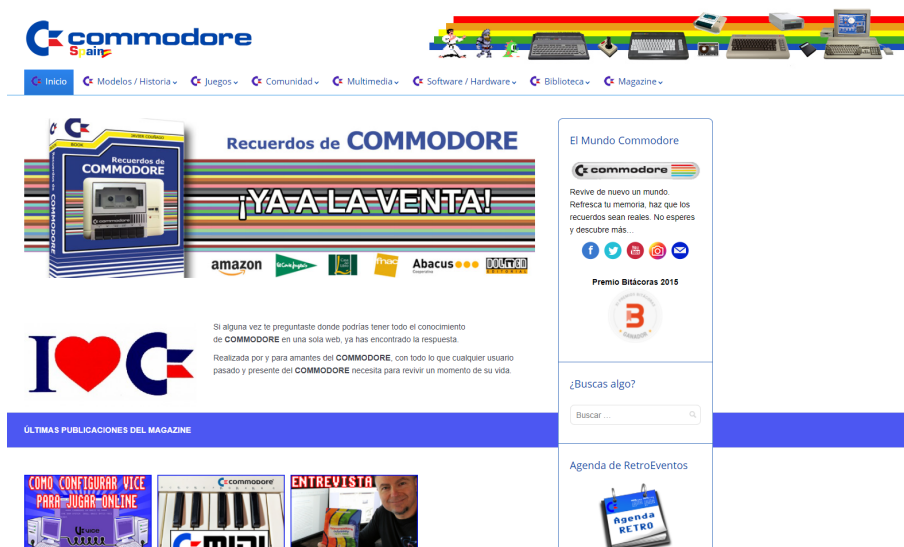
commodore Spain

Inicio | Modelos / Historia | Juegos | Comunidad | Multimedia | Software / Hardware | Biblioteca | Magazine

BOOK
Javier Coalbón
Recuerdos de COMMODORE
Recuerdos de COMMODORE
¡YA A LA VENTA!
amazon El Corte Inglés fnac Abacus Cooperativa DOLMEN

Si alguna vez te preguntaste donde podrías tener todo el conocimiento de COMMODORE en una sola web, ya has encontrado la respuesta.

Realizada por y para amantes del COMMODORE, con todo lo que cualquier usuario pasado y presente del COMMODORE necesita para revivir un momento de su vida.

ÚLTIMAS PUBLICACIONES DEL MAGAZINE

COMO CONFIGURAR VICE PARA JUGAR ONLINE
commodore
ENTREVISTA

El Mundo Commodore

commodore

Revive de nuevo un mundo. Refresca tu memoria, haz que los recuerdos sean reales. No esperes y descubre más…

Premio Bitácoras 2015

¿Buscas algo?

Buscar …

Agenda de RetroEventos

Agenda RETRO